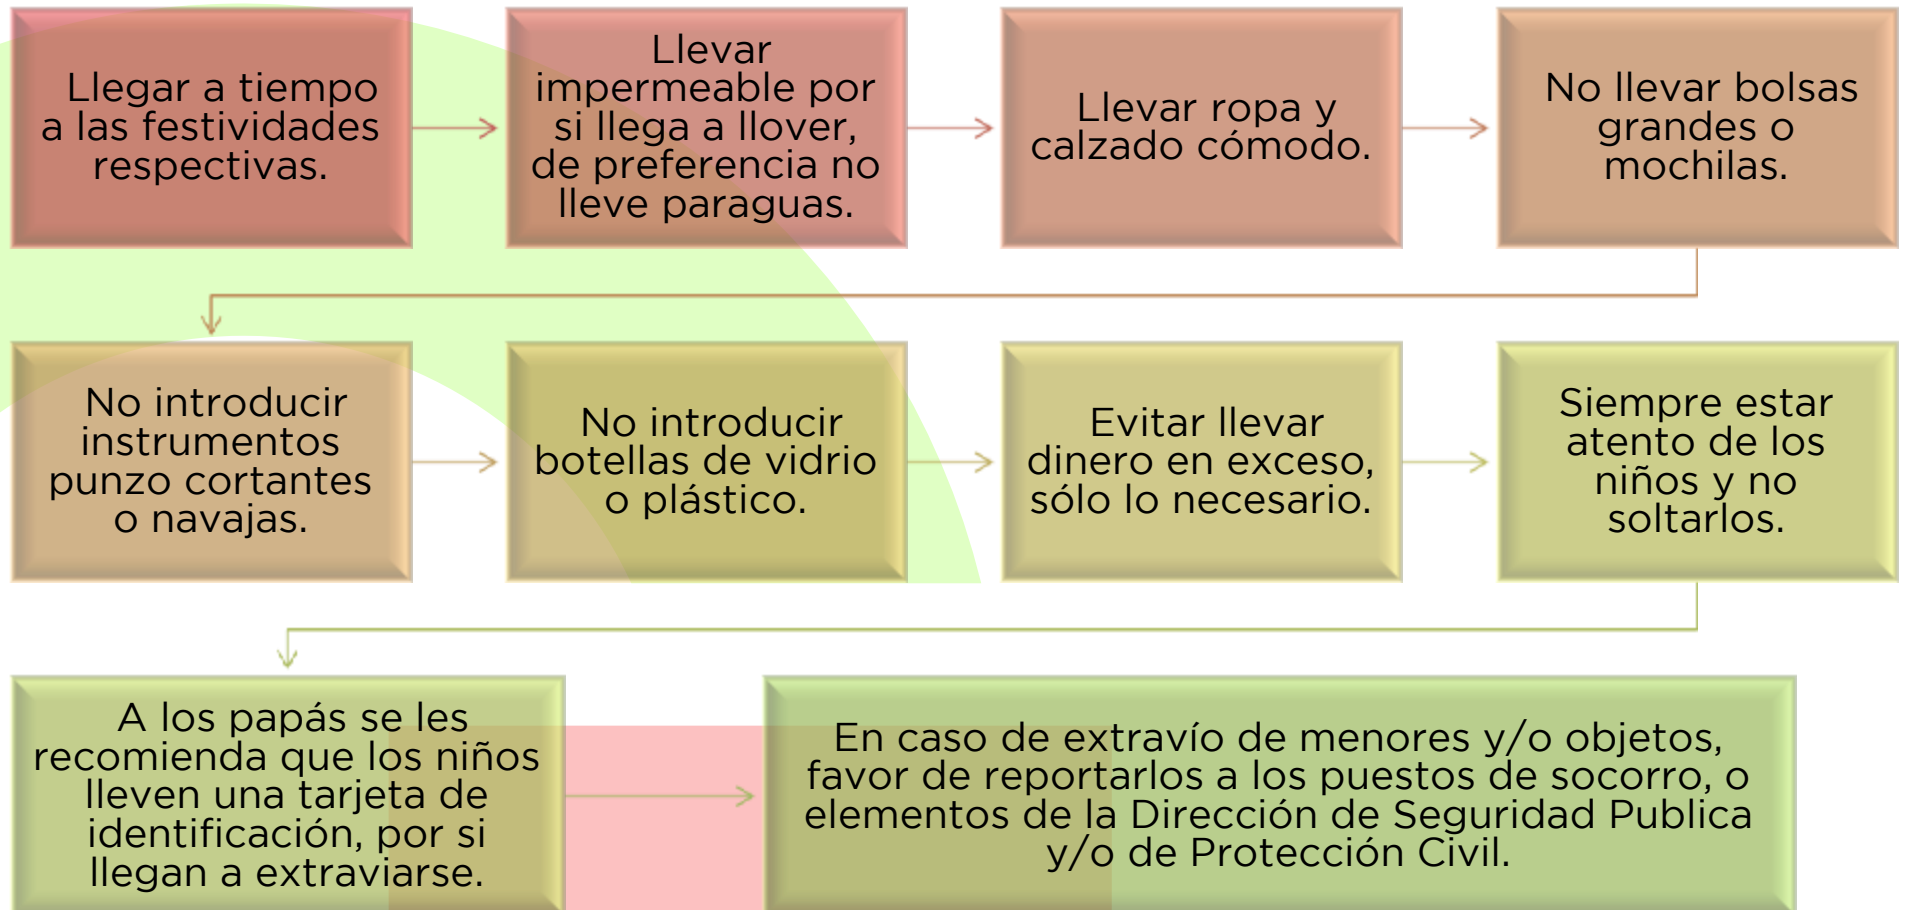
Llegar a tiempo a las festividades respectivas.

Llevar impermeable por si llega a llover, de preferencia no lleve paraguas.

Llevar ropa y calzado cómodo.

No llevar bolsas grandes o mochilas.

No introducir instrumentos punzo cortantes o navajas.

No introducir botellas de vidrio o plástico.

Evitar llevar dinero en exceso, sólo lo necesario.

Siempre estar atento de los niños y no soltarlos.

A los papás se les recomienda que los niños lleven una tarjeta de identificación, por si llegan a extraviarse.

En caso de extravío de menores y/o objetos, favor de reportarlos a los puestos de socorro, o elementos de la Dirección de Seguridad Publica y/o de Protección Civil.